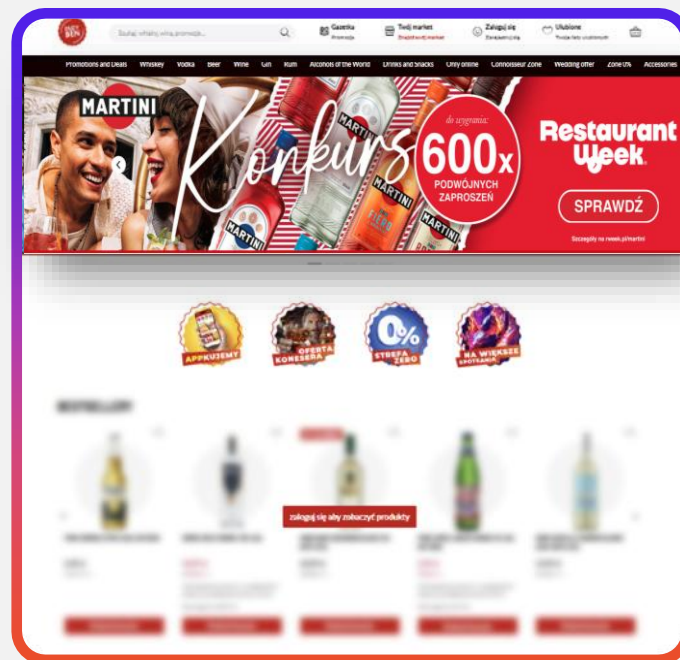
Szukaj: whisky, wina, promocje...

Gazetka
Promocje

Twój market
Znajdź swój market

Zaloguj się
Zarejestruj się

Ulubione

Promotions and Deals Whiskey Vodka Beer Wine Gin Rum Alcohols of the World Drinks and Snacks Only online Connoisseur Zone Wedding offer Zone 0% Accessories

MARTINI

Konkurs

do wygrania:

600x

PODWÓJNYCH ZAPROSZEŃ

Restaurant Week

SPRAWDŹ

Szczegóły na rweek.pl/martini

APPKUJEMY

OFERTA KONESERA

0%

STREFA ZERO

NA WIĘKSZE SPOTKANIA

BESTSELLERY

zaloguj się aby zobaczyć produkty